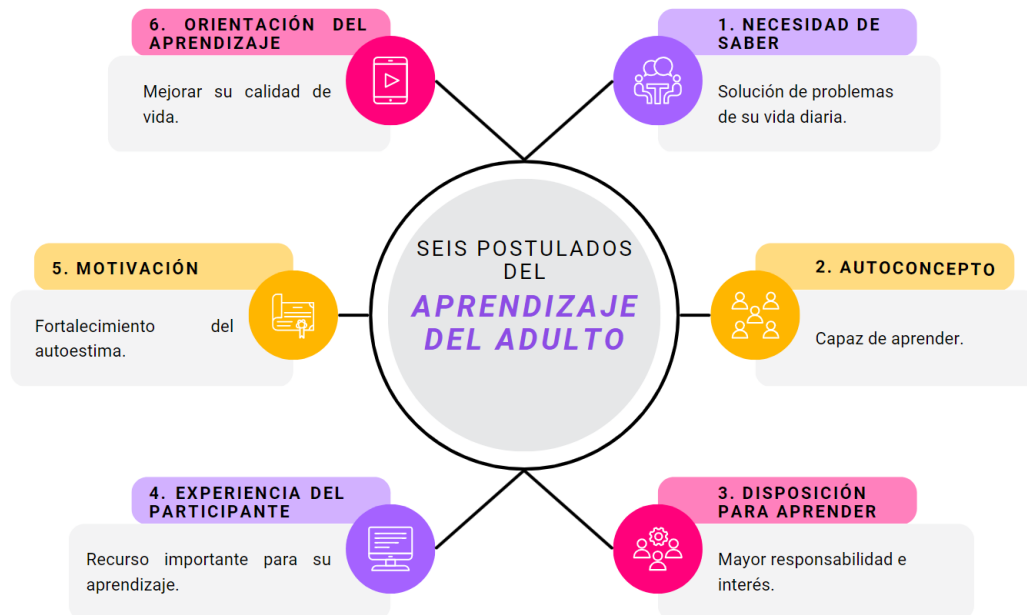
6. ORIENTACIÓN DEL APRENDIZAJE

Mejorar su calidad de vida.

1. NECESIDAD DE SABER

Solución de problemas de su vida diaria.

SEIS POSTULADOS DEL

APRENDIZAJE DEL ADULTO

5. MOTIVACIÓN

Fortalecimiento del autoestima.

2. AUTOCONCEPTO

Capaz de aprender.

4. EXPERIENCIA DEL PARTICIPANTE

Recurso importante para su aprendizaje.

3. DISPOSICIÓN PARA APRENDER

Mayor responsabilidad e interés.